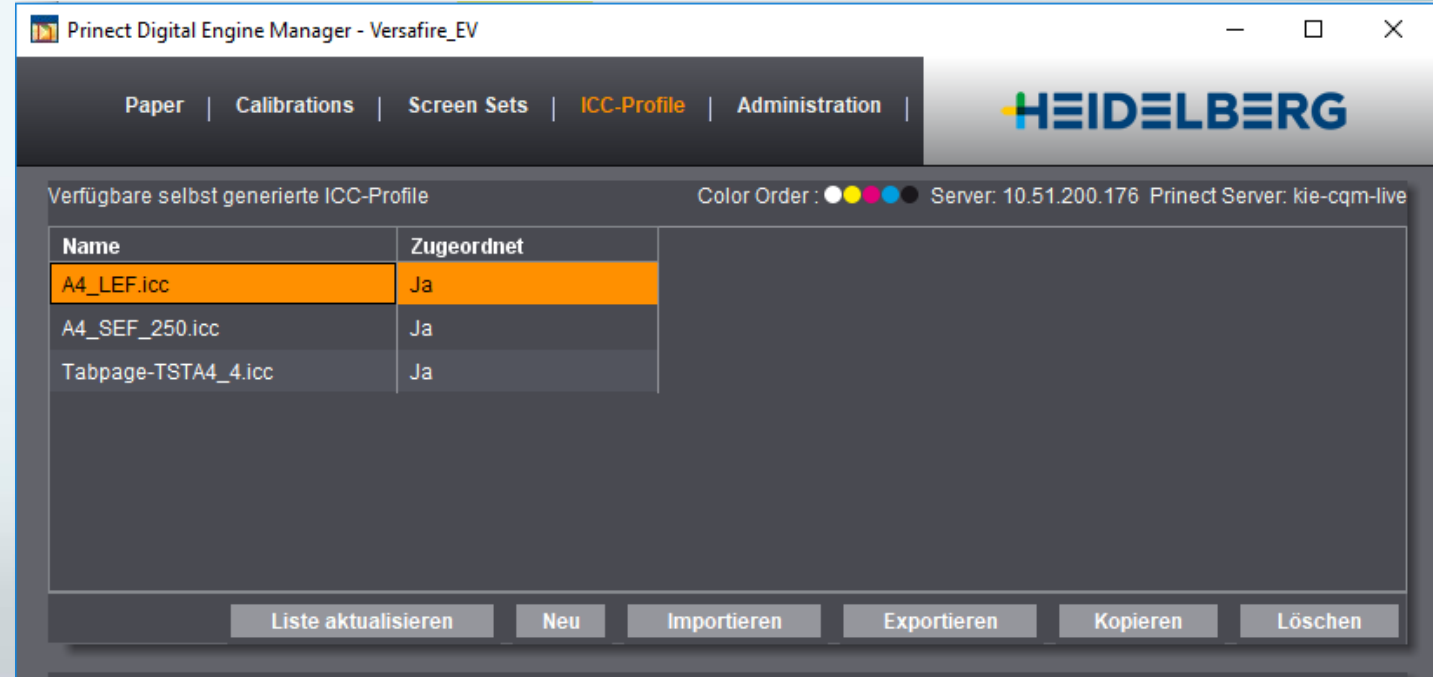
Prinect Digital Engine Manager - Versafire_EV

Paper | Calibrations | Screen Sets | ICC-Profile | Administration |

HEIDELBERG

Verfügbare selbst generierte ICC-Profile

Color Order : Server: 10.51.200.176 Prinect Server: kie-cqm-live

| Name | Zugeordnet |
|---|---|
| A4_LEF.icc | Ja |
| A4_SEF_250.icc | Ja |
| Tabpage-TSTA4_4.icc | Ja |

Liste aktualisieren Neu Importieren Exportieren Kopieren Löschen